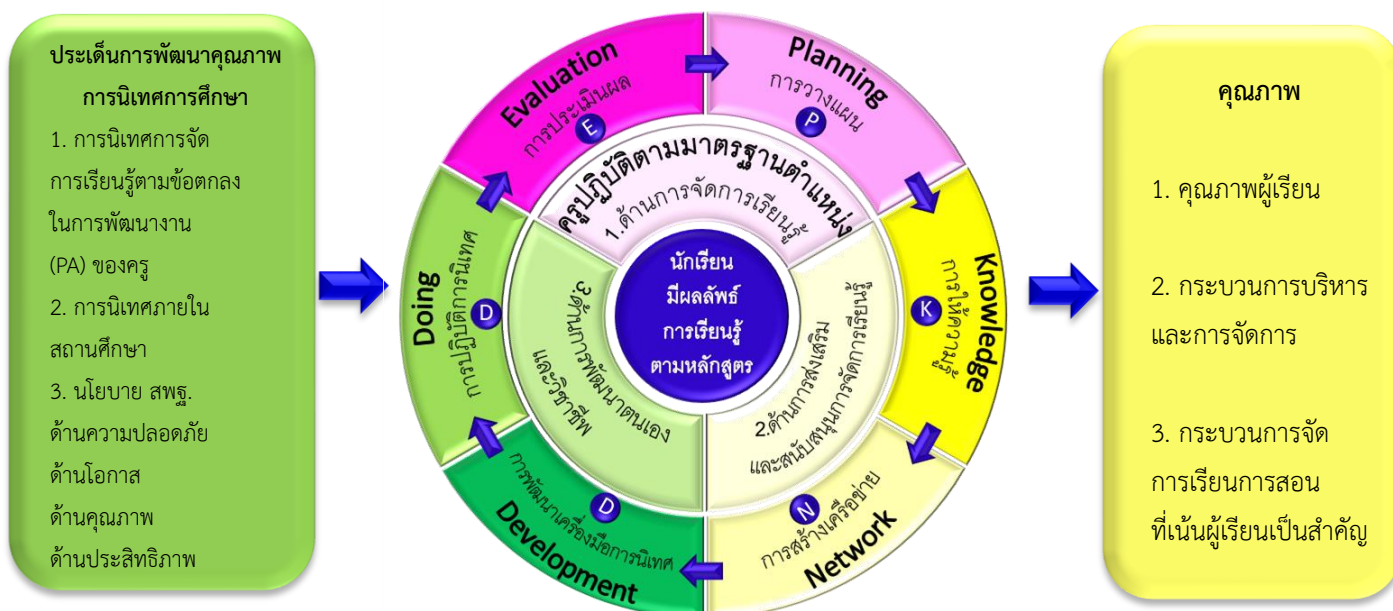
ประเด็นการพัฒนาคุณภาพการนิเทศการศึกษา

1. การนิเทศการจัดการเรียนรู้ตามข้อตกลงในการพัฒนางาน (PA) ของครู

2. การนิเทศภายในสถานศึกษา

3. นโยบาย สพฐ.
ด้านความปลอดภัย
ด้านโอกาส
ด้านคุณภาพ
ด้านประสิทธิภาพ

Evaluation
การประเมินผล
E

Planning
การวางแผน
P

Knowledge
การให้ความรู้
K

Network
การสร้างเครือข่าย
N

Development
การพัฒนาเครื่องมือการนิเทศ
D

Doing
การปฏิบัติการนิเทศ
D

ครูปฏิบัติตามมาตรฐานตำแหน่ง

1.ด้านการจัดการเรียนรู้

2.ด้านการส่งเสริมและสนับสนุนการจัดการเรียนรู้

3.ด้านการพัฒนาตนเองและวิชาชีพ

นักเรียนมีผลสัมฤทธิ์การเรียนรู้ตามหลักสูตร

คุณภาพ

1. คุณภาพผู้เรียน

2. กระบวนการบริหารและการจัดการ

3. กระบวนการจัดการเรียนการสอนที่เน้นผู้เรียนเป็นสำคัญ